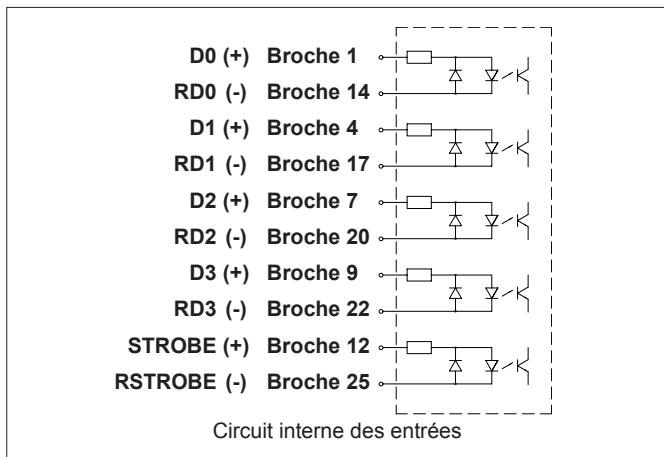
D0 (+) Broche 1
RD0 (-) Broche 14
D1 (+) Broche 4
RD1 (-) Broche 17
D2 (+) Broche 7
RD2 (-) Broche 20
D3 (+) Broche 9
RD3 (-) Broche 22
STROBE (+) Broche 12
RSTROBE (-) Broche 25

Circuit interne des entrées